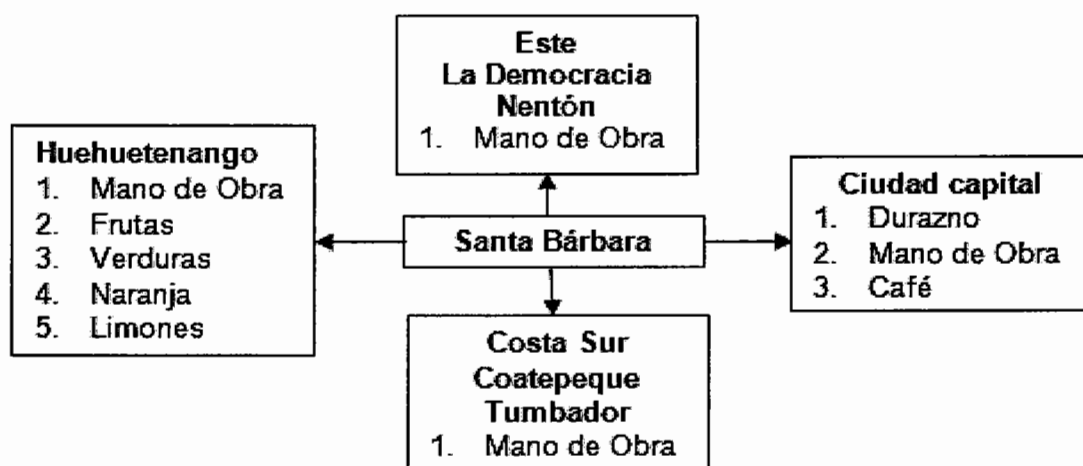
Este
La Democracia
Nentón
1. Mano de Obra

Huehuetenango
1. Mano de Obra
2. Frutas
3. Verduras
4. Naranja
5. Limones

Santa Bárbara

Ciudad capital
1. Durazno
2. Mano de Obra
3. Café

Costa Sur
Coatepeque
Tumbador
1. Mano de Obra